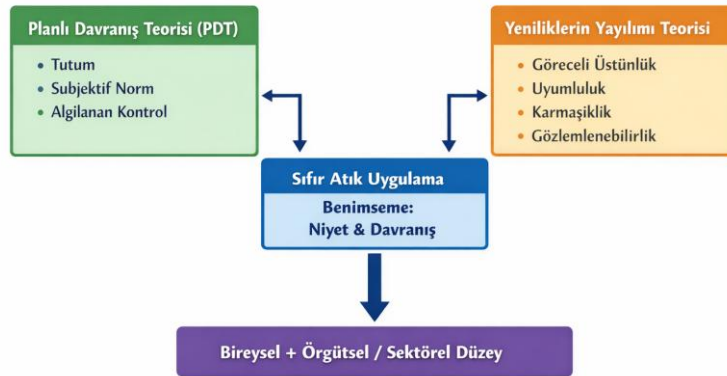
Planlı Davranış Teorisi (PDT)
• Tutum
• Subjektif Norm
• Algılanan Kontrol

Yeniliklerin Yayılımı Teorisi
• Göreceli Üstünlük
• Uyumluluk
• Karmaşıklık
• Gözlemlenebilirlik

Sıfır Atık Uygulama
Benimseme:
Niyet & Davranış

Bireysel + Örgütsel / Sektörel Düzey